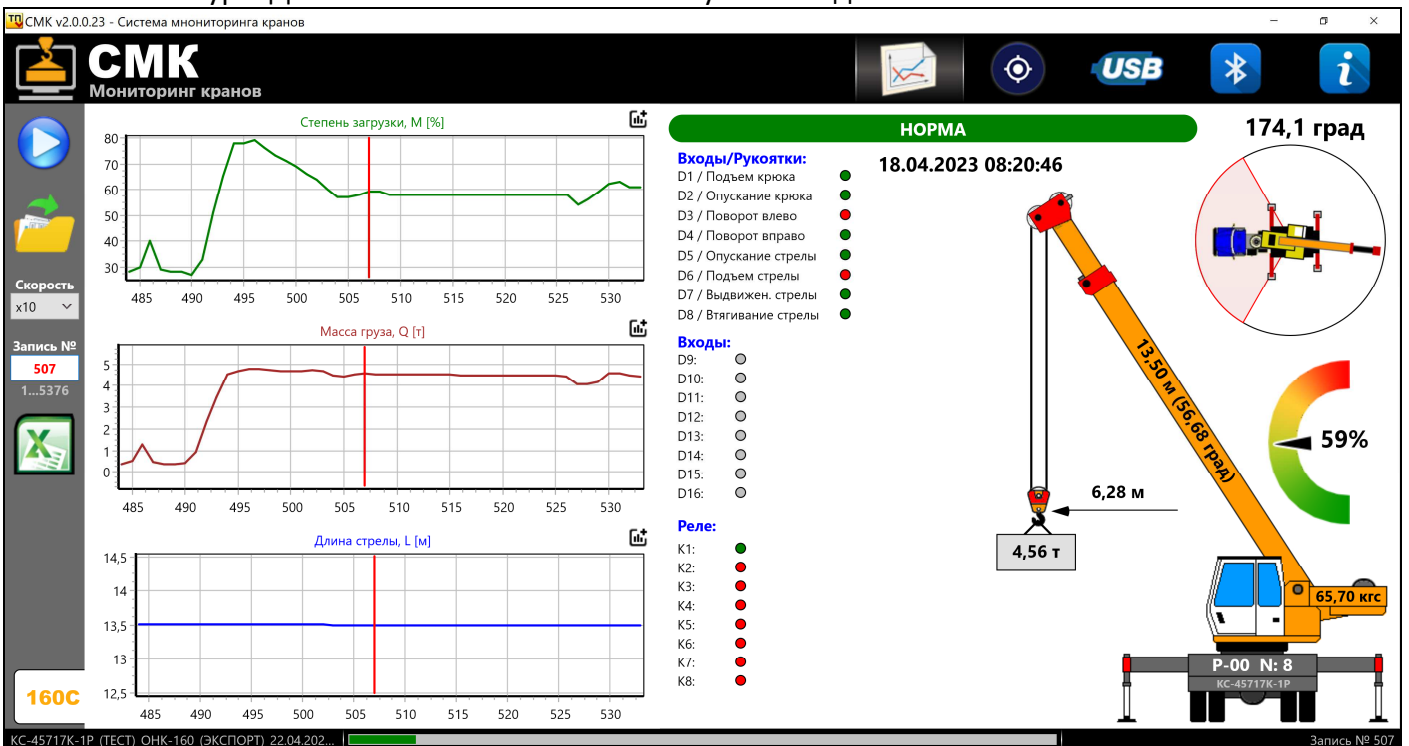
СМК v2.0.0.23 - Система мониторинга кранов

СМК
Мониторинг кранов

Скорость
x10
Запись №
507
1...5376

160С

Степень загрузки, M [%]
80
70
60
50
40
30
485 490 495 500 505 510 515 520 525 530

Масса груза, Q [т]
5
4
3
2
1
0
485 490 495 500 505 510 515 520 525 530

Длина стрелы, L [м]
14,5
14
13,5
13
12,5
485 490 495 500 505 510 515 520 525 530

НОРМА

Входы/Рукоятки:
D1 / Подъем крюка
D2 / Опускание крюка
D3 / Поворот влево
D4 / Поворот вправо
D5 / Опускание стрелы
D6 / Подъем стрелы
D7 / Выдвижен. стрелы
D8 / Втягивание стрелы

Входы:
D9:
D10:
D11:
D12:
D13:
D14:
D15:
D16:

Реле:
K1:
K2:
K3:
K4:
K5:
K6:
K7:
K8:

18.04.2023 08:20:46

174,1 град

13,50 м (56,68 град)

59%

6,28 м

4,56 т

65,70 кгс

Р-00 N: 8
КС-45717К-1Р

КС-45717К-1Р (ТЕСТ) ОНК-160 (ЭКСПОРТ) 22.04.202...
Запись № 507